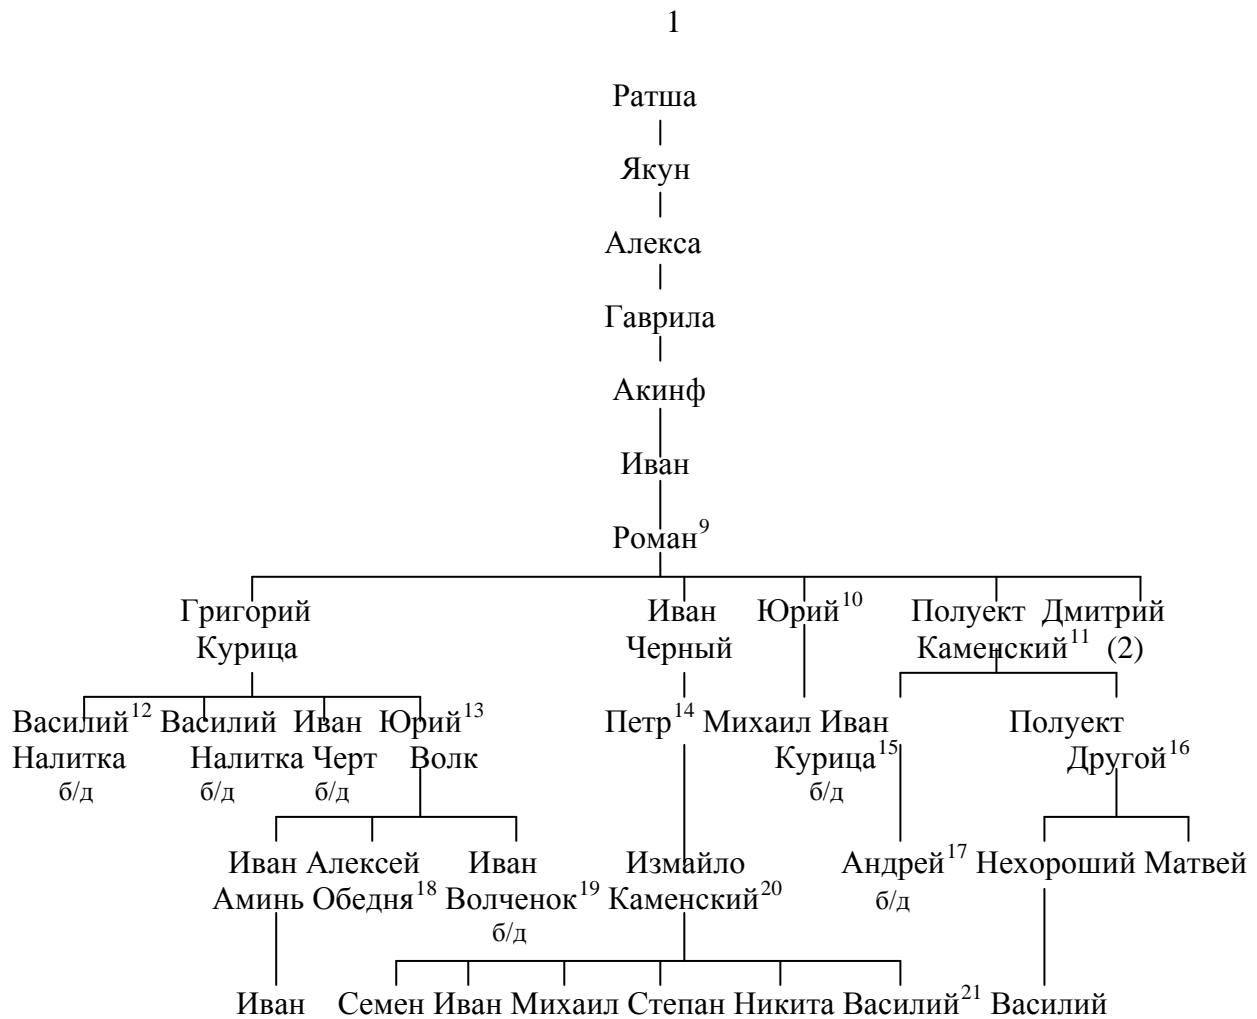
1

Ратша

Якун

Алекса

Гаврила

Акинф

Иван

Роман$^{9}$

Григорий Курица

Иван Черный

Юрий$^{10}$

Полуект Каменский$^{11}$

Дмитрий (2)

Василий$^{12}$ Налитка б/д

Василий Налитка б/д

Иван Черт б/д

Юрий$^{13}$ Волк

Петр$^{14}$

Михаил

Иван Курица$^{15}$ б/д

Полуект Другой$^{16}$

Иван Аминь

Алексей Обедня$^{18}$

Иван Волченок$^{19}$ б/д

Измайло Каменский$^{20}$

Андрей$^{17}$ б/д

Нехороший

Матвей

Иван

Семен

Иван

Михаил

Степан

Никита

Василий$^{21}$

Василий